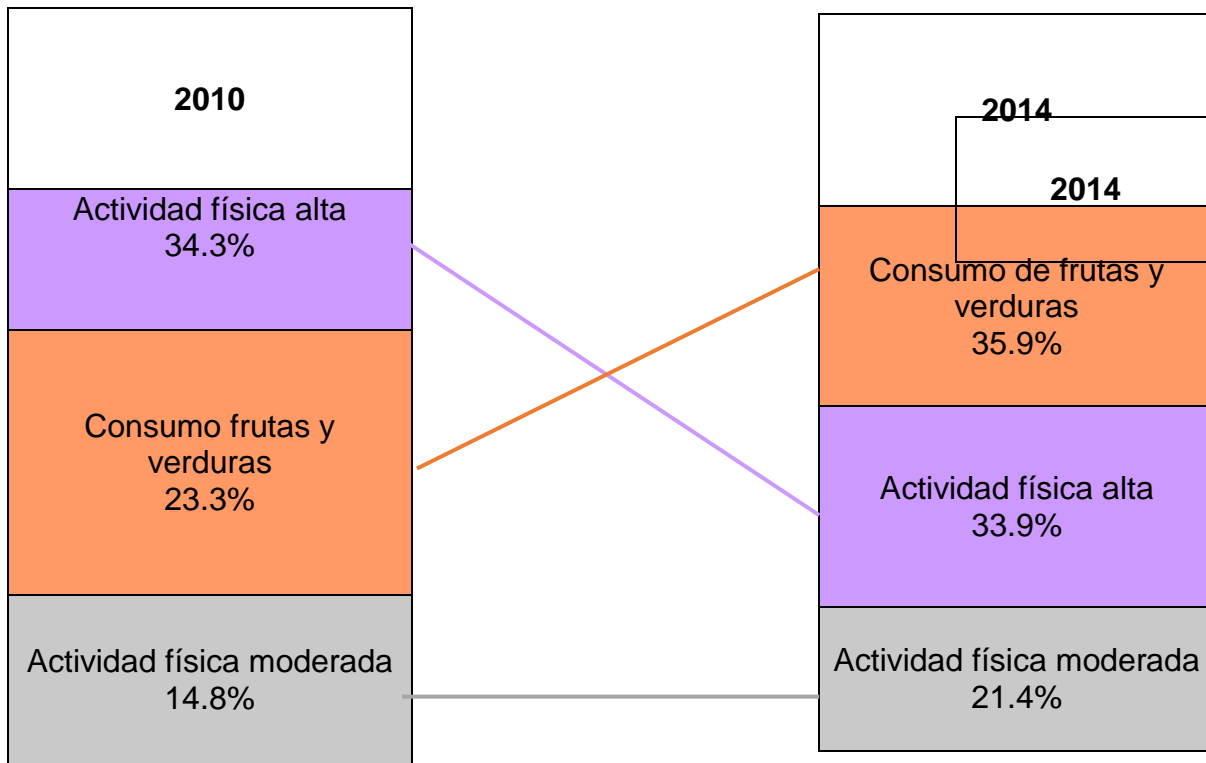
2010

Actividad física alta
34.3%

Consumo frutas y verduras
23.3%

Actividad física moderada
14.8%

2014

2014

Consumo de frutas y verduras
35.9%

Actividad física alta
33.9%

Actividad física moderada
21.4%